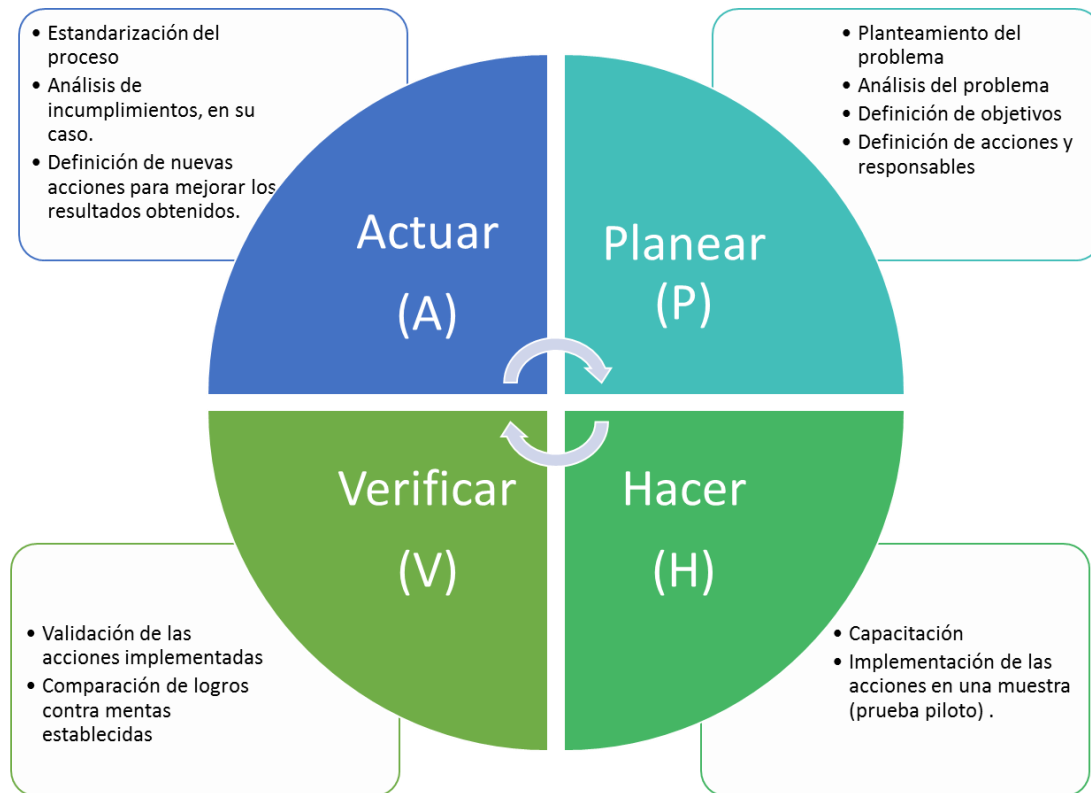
• Estandarización del proceso
• Análisis de incumplimientos, en su caso.
• Definición de nuevas acciones para mejorar los resultados obtenidos.

• Planteamiento del problema
• Análisis del problema
• Definición de objetivos
• Definición de acciones y responsables

Actuar
(A)

Planear
(P)

Verificar
(V)

Hacer
(H)

• Validación de las acciones implementadas
• Comparación de logros contra mentas establecidas

• Capacitación
• Implementación de las acciones en una muestra (prueba piloto) .